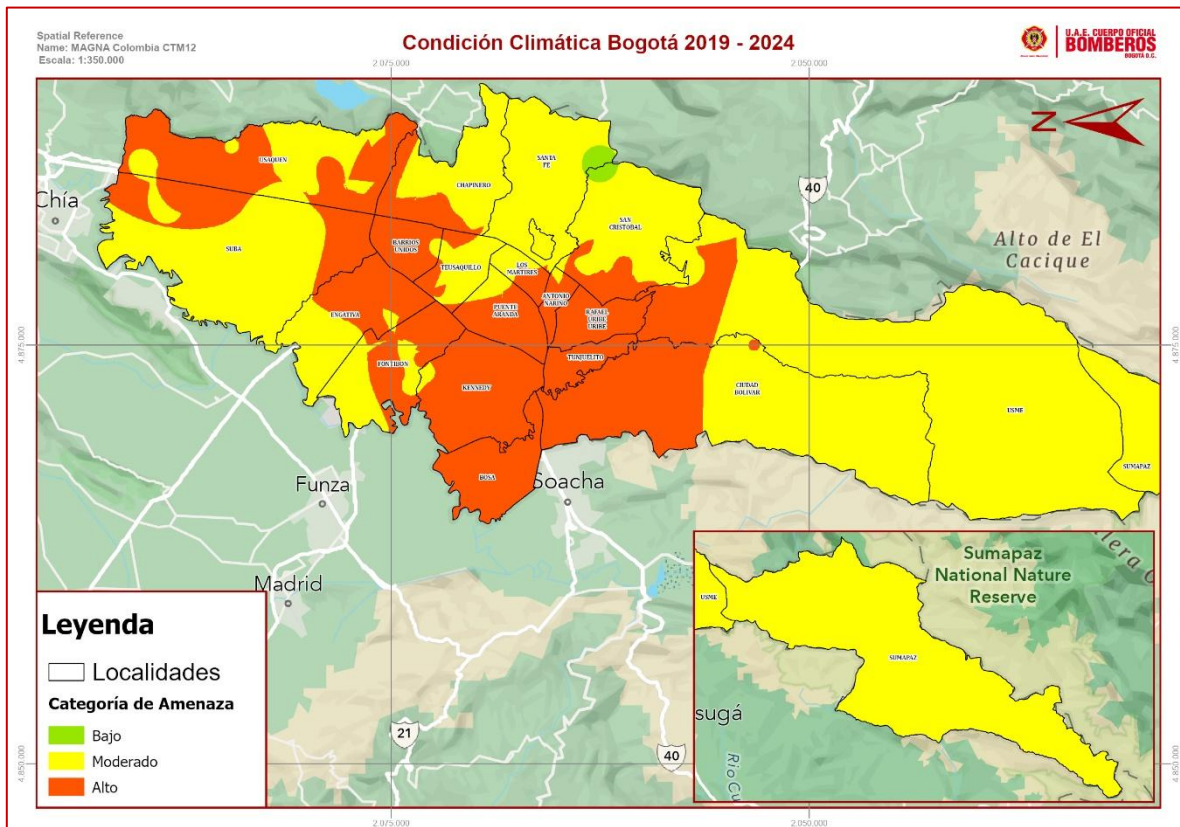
Spatial Reference
Name: MAGNA Colombia CTM12
Escala: 1:350.000

Condición Climática Bogotá 2019 - 2024

U.A.E. CUERPO OFICIAL BOMBEROS BOGOTÁ D.C.

2.075.000
2.050.000

Z

USAQUEN
CHAPINERO
SANTA FE
SAN CRISTOBAL
SUBA
BARRIOS UNIDOS
TEUSAQUILLO
LOS MARTIRES
ANTONIO NARIÑO
RAFAEL URIBE URIBE
PUENTE ARANDA
ENGATIVA
FONTIBON
KENNEDY
TUNJUELITO
CIUDAD BOLIVAR
USME
SUMAPAZ
BOSA

Chía
40
Alto de El Cacique
4.875.000
4.875.000
Funza
Soacha
Madrid
21
40
4.850.000
4.850.000
sugá
Rio Cu
Sumapaz National Nature Reserve
USME
SUMAPAZ

Leyenda
Localidades
Categoría de Amenaza
Bajo
Moderado
Alto

2.075.000
2.050.000